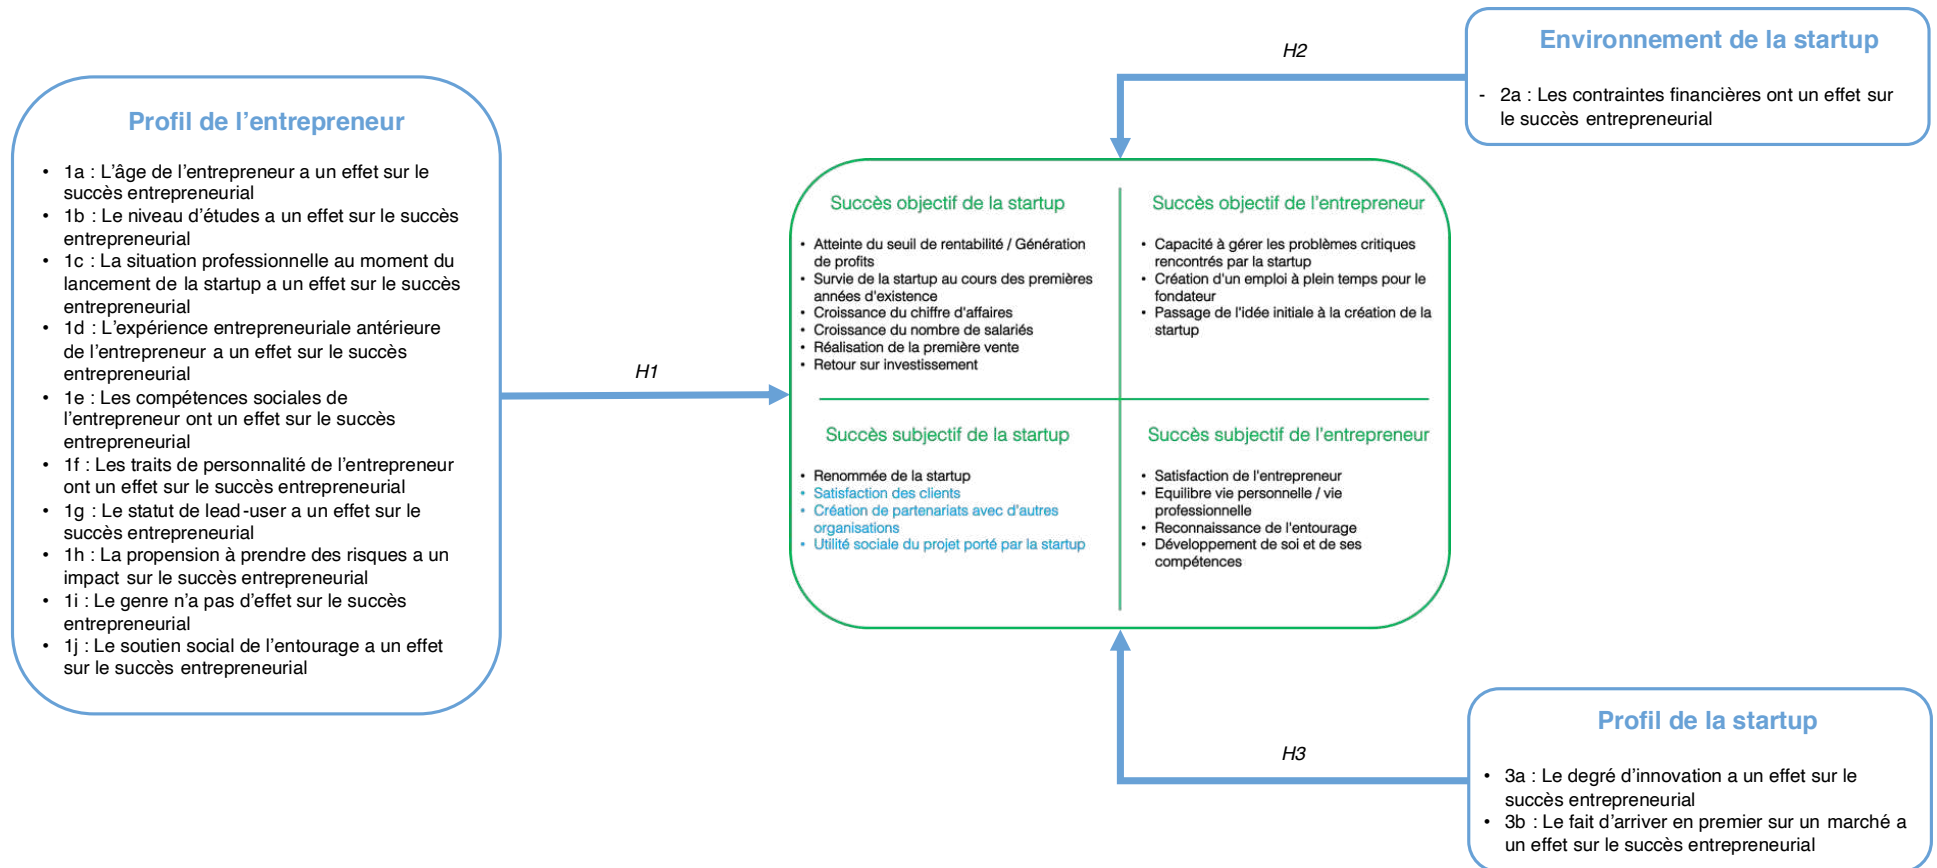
Profil de l’entrepreneur

- 1a : L’âge de l’entrepreneur a un effet sur le succès entrepreneurial
- 1b : Le niveau d’études a un effet sur le succès entrepreneurial
- 1c : La situation professionnelle au moment du lancement de la startup a un effet sur le succès entrepreneurial
- 1d : L’expérience entrepreneuriale antérieure de l’entrepreneur a un effet sur le succès entrepreneurial
- 1e : Les compétences sociales de l’entrepreneur ont un effet sur le succès entrepreneurial
- 1f : Les traits de personnalité de l’entrepreneur ont un effet sur le succès entrepreneurial
- 1g : Le statut de lead-user a un effet sur le succès entrepreneurial
- 1h : La propension à prendre des risques a un impact sur le succès entrepreneurial
- 1i : Le genre n’a pas d’effet sur le succès entrepreneurial
- 1j : Le soutien social de l’entourage a un effet sur le succès entrepreneurial

H1

H2

Environnement de la startup

- 2a : Les contraintes financières ont un effet sur le succès entrepreneurial

Succès objectif de la startup

- Atteinte du seuil de rentabilité / Génération de profits
- Survie de la startup au cours des premières années d'existence
- Croissance du chiffre d'affaires
- Croissance du nombre de salariés
- Réalisation de la première vente
- Retour sur investissement

Succès objectif de l'entrepreneur

- Capacité à gérer les problèmes critiques rencontrés par la startup
- Création d'un emploi à plein temps pour le fondateur
- Passage de l'idée initiale à la création de la startup

Succès subjectif de la startup

- Renommée de la startup
- Satisfaction des clients
- Création de partenariats avec d'autres organisations
- Utilité sociale du projet porté par la startup

Succès subjectif de l'entrepreneur

- Satisfaction de l'entrepreneur
- Equilibre vie personnelle / vie professionnelle
- Reconnaissance de l'entourage
- Développement de soi et de ses compétences

H3

Profil de la startup

- 3a : Le degré d’innovation a un effet sur le succès entrepreneurial
- 3b : Le fait d’arriver en premier sur un marché a un effet sur le succès entrepreneurial